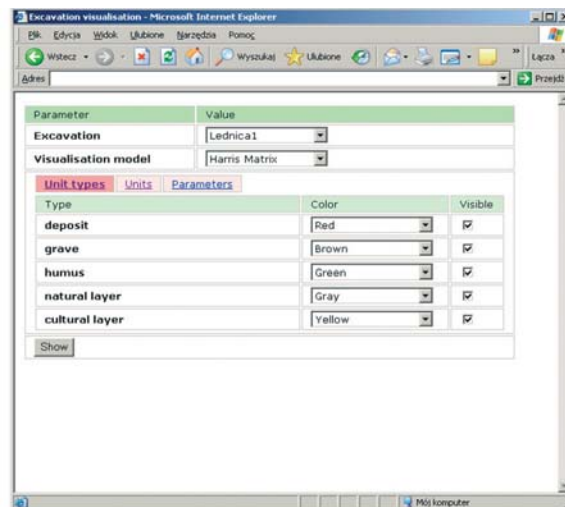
Excavation visualisation - Microsoft Internet Explorer

Plik Edycja Widok Ulubione Narzędzia Pomoc

Wstecz Wyszukaj Ulubione Łącza

Adres Przejdź

| Parameter | Value |
|---|---|
| Excavation | Lednica1 |
| Visualisation model | Harris Matrix |

Unit types Units Parameters

| Type | Color | Visible |
|---|---|---|
| deposit | Red | ☑ |
| grave | Brown | ☑ |
| humus | Green | ☑ |
| natural layer | Gray | ☑ |
| cultural layer | Yellow | ☑ |

Show

Mój komputer